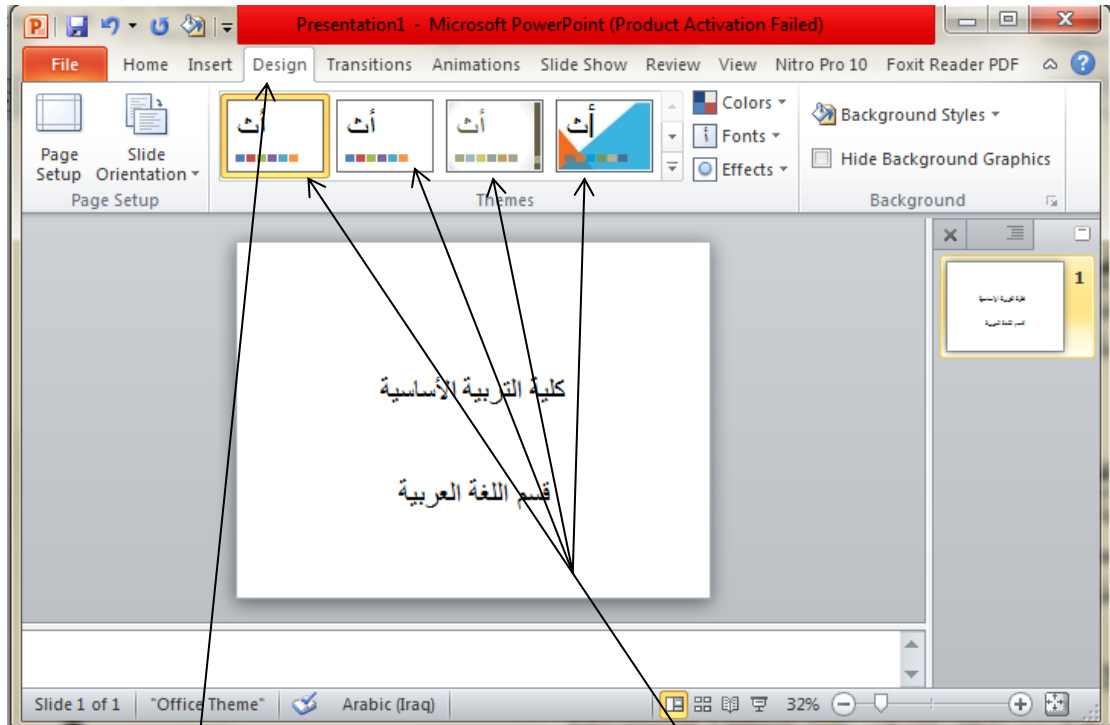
Presentation1 - Microsoft PowerPoint (Product Activation Failed)

File Home Insert Design Transitions Animations Slide Show Review View Nitro Pro 10 Foxit Reader PDF

Page Setup
Slide Orientation
Page Setup

أث أث أث أث

Themes

Colors
Fonts
Effects

Background Styles
Hide Background Graphics
Background

كلية التربية الأساسية

قسم اللغة العربية

1

Slide 1 of 1 "Office Theme" Arabic (Iraq) 32%